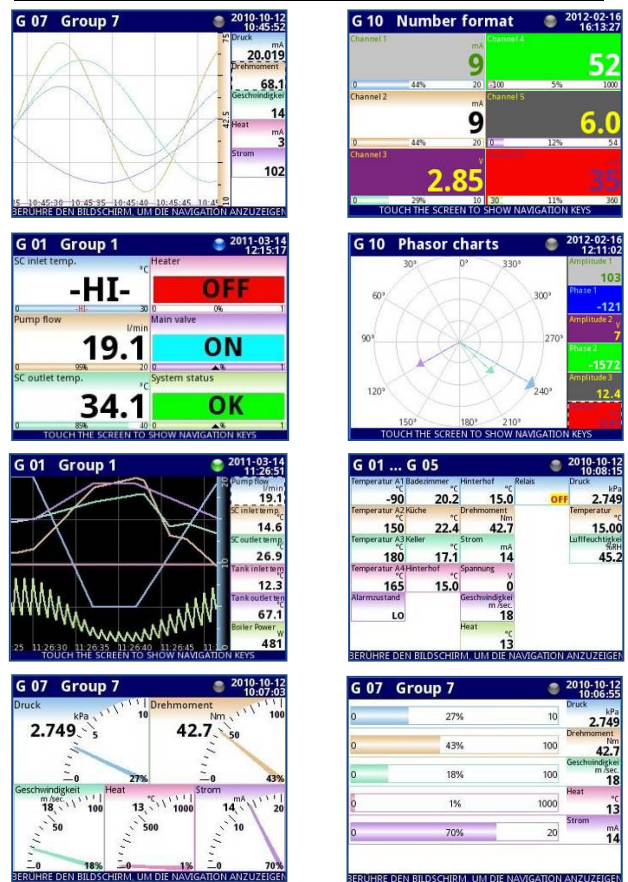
G 07 Group 7 2010-10-12 10:45:52

Druck mA 20.019
Drehmoment 68.1
Geschwindigkei 14
Heat mA 3
Strom 102

15 10:45:30 10:45:35 10:45:40 10:45:45 10

BERÜHRE DEN BILDSCHIRM, UM DIE NAVIGATION ANZUZEIGEN

G 10 Number format 2012-02-16 16:13:27

Channel 1 mA 9
0 44% 20
Channel 4 52
-100 5% 1000
Channel 2 mA 9
0 44% 20
Channel 5 6.0
0 12% 54
Channel 3 V 2.85
0 29% 10
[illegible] 35
30 11% 360

TOUCH THE SCREEN TO SHOW NAVIGATION KEYS

G 01 Group 1 2011-03-14 12:15:17

SC inlet temp. °C -HI-
0 -HI- 30
Heater OFF
0 0% 1
Pump flow l/min 19.1
0 95% 20
Main valve ON
0 1
SC outlet temp. °C 34.1
0 85% 40
System status OK
0 1

TOUCH THE SCREEN TO SHOW NAVIGATION KEYS

G 10 Phasor charts 2012-02-16 12:11:02

30° 0° 330° 60° 300° 90° 270° 120° 240° 150° 180° 210°

Amplitude 1 103
Phase 1 -121
Amplitude 2 V 7
Phase 2 -1572
Amplitude 3 12.4

TOUCH THE SCREEN TO SHOW NAVIGATION KEYS

G 01 Group 1 2011-03-14 11:26:51

Pump flow l/min 19.1
SC inlet temp. °C 14.6
SC outlet temp. °C 26.9
Tank inlet tem °C 12.3
Tank outlet tem 67.1
Boiler Power W 481

25 11:26:30 11:26:35 11:26:40 11:26:45 11:2

TOUCH THE SCREEN TO SHOW NAVIGATION KEYS

G 01 ... G 05 2010-10-12 10:08:15

Temperatur A1 °C -90
Badezimmer °C 20.2
Hinterhof °C 15.0
Relais OFF
Druck kPa 2.749
Temperatur A2 °C 150
Küche °C 22.4
Drehmoment Nm 42.7
Temperatur °C 15.00
Temperatur A3 °C 180
Keller °C 17.1
Strom mA 14
Luftfeuchtigkeit %RH 45.2
Temperatur A4 °C 165
Hinterhof °C 15.0
Spannung V 0
Alarmzustand LO
Geschwindigkei m/sec. 18
Heat °C 13

BERÜHRE DEN BILDSCHIRM, UM DIE NAVIGATION ANZUZEIGEN

G 07 Group 7 2010-10-12 10:07:03

Druck kPa 2.749 5 10 0 27%
Drehmoment Nm 42.7 50 100 0 43%
Geschwindigkeit m/sec. 18 50 100 0 18%
Heat °C 13 500 1000 0 1%
Strom mA 14 10 20 0 70%

BERÜHRE DEN BILDSCHIRM, UM DIE NAVIGATION ANZUZEIGEN

G 07 Group 7 2010-10-12 10:06:55

0 27% 10
0 43% 100
0 18% 100
0 1% 1000
0 70% 20

Druck kPa 2.749
Drehmoment Nm 42.7
Geschwindigkei m/sec. 18
Heat °C 13
Strom mA 14

BERÜHRE DEN BILDSCHIRM, UM DIE NAVIGATION ANZUZEIGEN